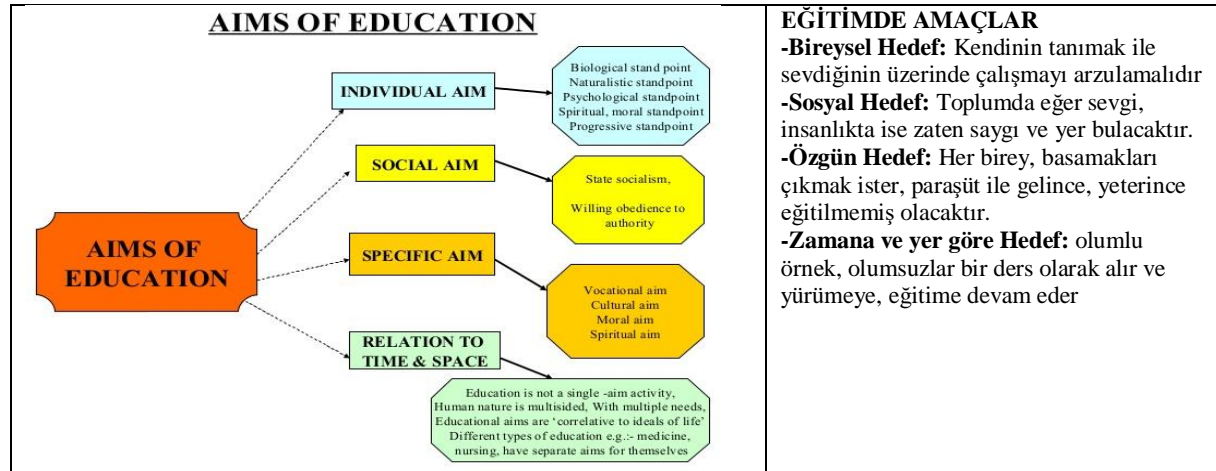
| AIMS OF EDUCATION | EĞİTİMDE AMAÇLAR |
|---|---|
| AIMS OF EDUCATION<br>INDIVIDUAL AIM<br>Biological stand point<br>Naturalistic standpoint<br>Psychological standpoint<br>Spiritual, moral standpoint<br>Progressive standpoint<br>SOCIAL AIM<br>State socialism,<br>Willing obedience to authority<br>SPECIFIC AIM<br>Vocational aim<br>Cultural aim<br>Moral aim<br>Spiritual aim<br>RELATION TO TIME & SPACE<br>Education is not a single -aim activity, Human nature is multisided, With multiple needs, Educational aims are 'correlative to ideals of life' Different types of education e.g.:- medicine, nursing, have separate aims for themselves | **-Bireysel Hedef:** Kendinin tanımak ile sevdiğinin üzerinde çalışmayı arzulamalıdır<br>**-Sosyal Hedef:** Toplumda eğer sevgi, insanlıkta ise zaten saygı ve yer bulacaktır.<br>**-Özgün Hedef:** Her birey, basamakları çıkmak ister, paraşüt ile gelince, yeterince eğitilmemiş olacaktır.<br>**-Zamana ve yer göre Hedef:** olumlu örnek, olumsuzlar bir ders olarak alır ve yürümeye, eğitime devam eder |